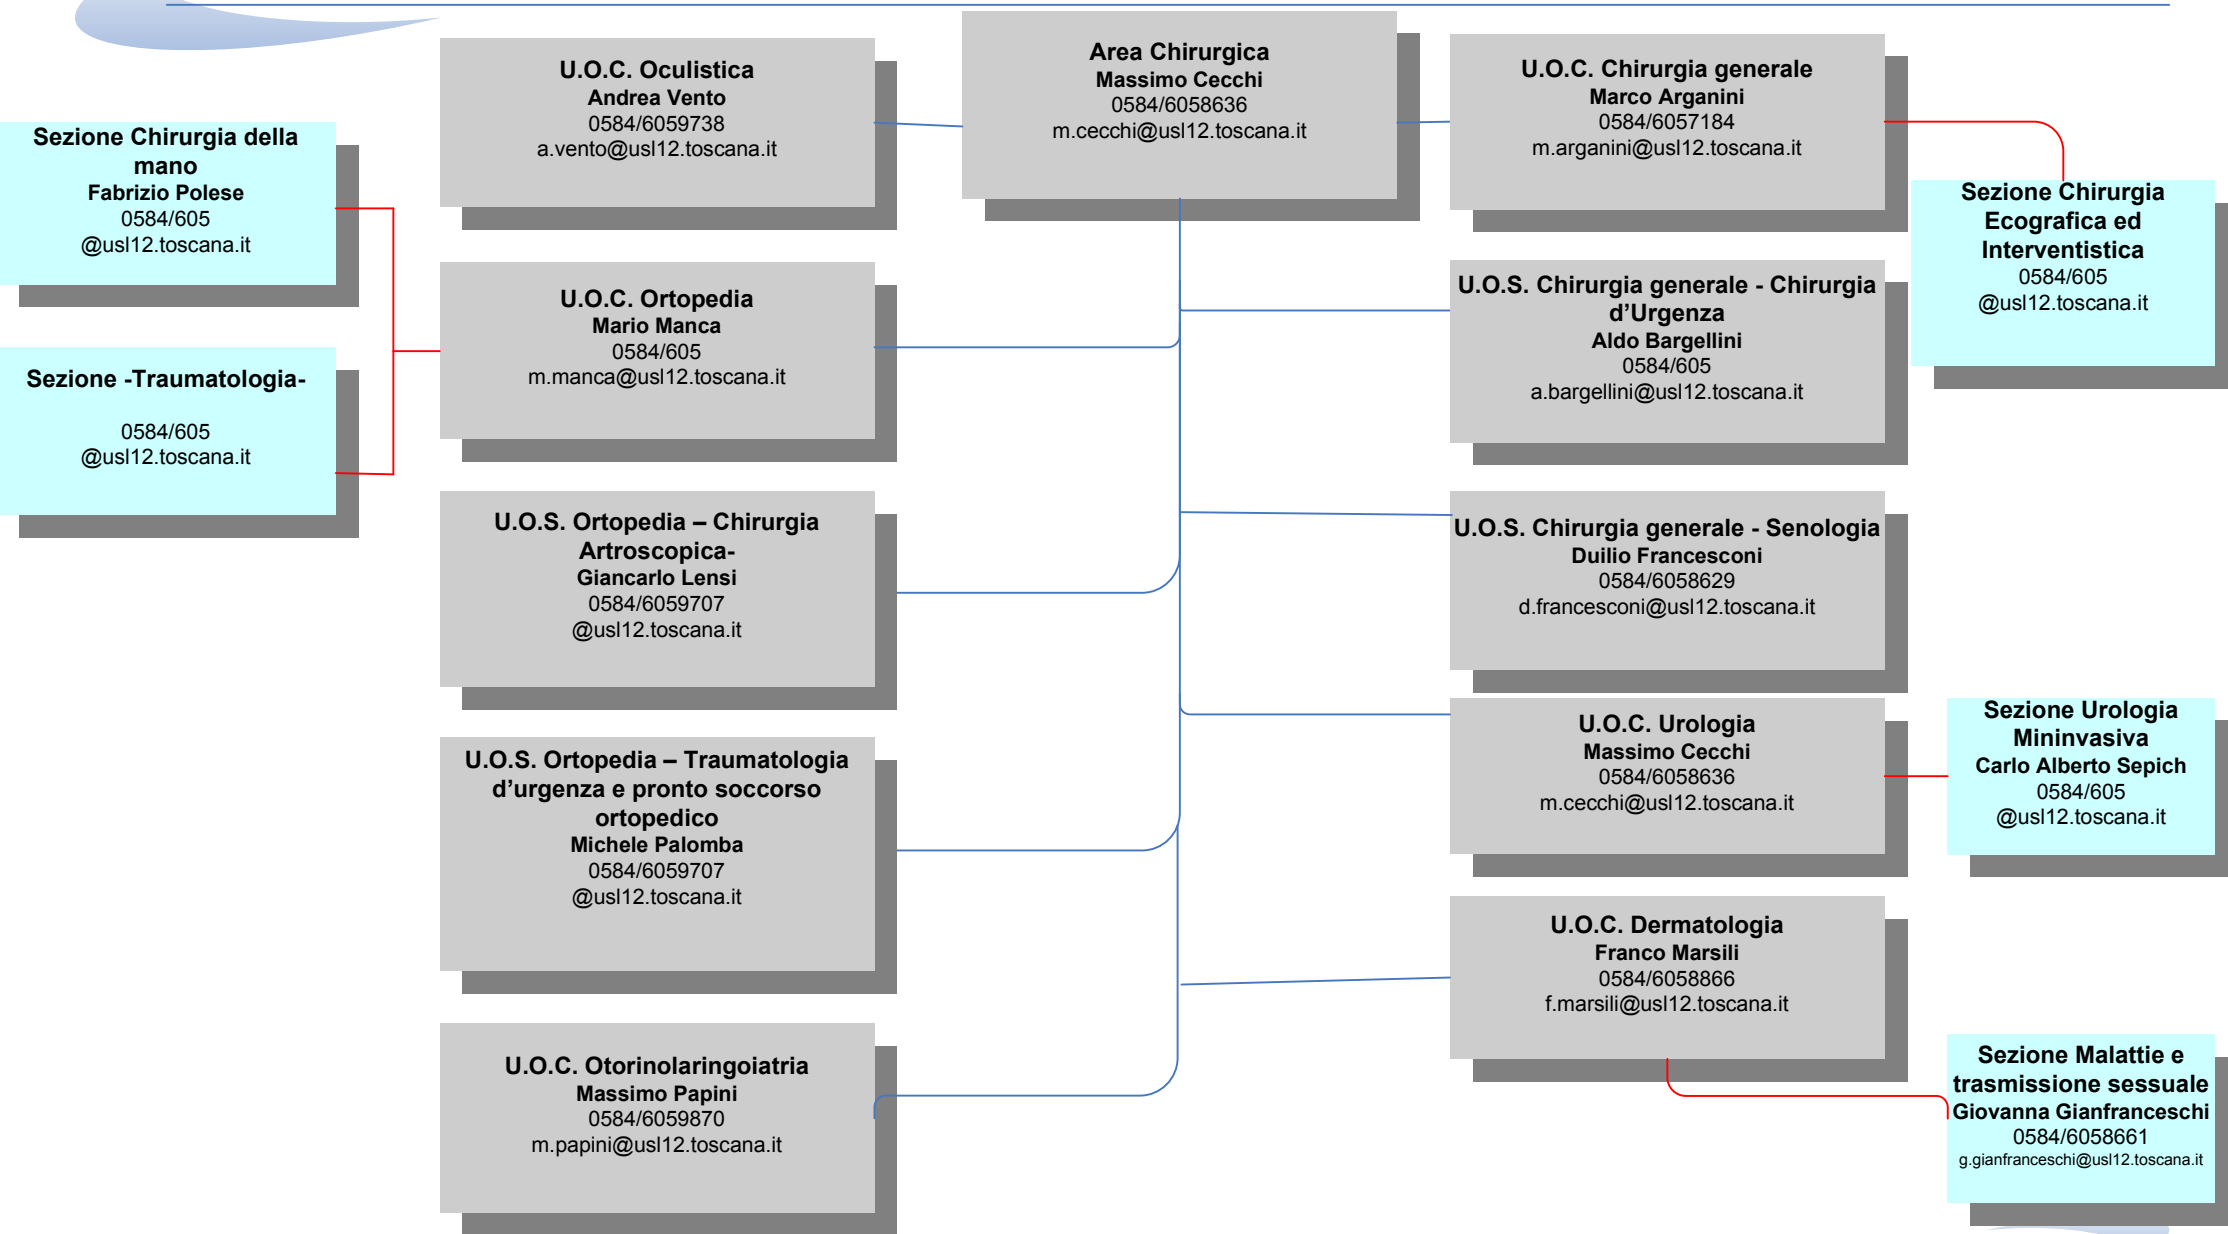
Area Chirurgica
Massimo Cecchi
0584/6058636
m.cecchi@usl12.toscana.it

U.O.C. Oculistica
Andrea Vento
0584/6059738
a.vento@usl12.toscana.it

U.O.C. Chirurgia generale
Marco Arganini
0584/6057184
m.arganini@usl12.toscana.it

Sezione Chirurgia della mano
Fabrizio Polese
0584/605
@usl12.toscana.it

Sezione Chirurgia Ecografica ed Interventistica
0584/605
@usl12.toscana.it

U.O.C. Ortopedia
Mario Manca
0584/605
m.manca@usl12.toscana.it

U.O.S. Chirurgia generale - Chirurgia d'Urgenza
Aldo Bargellini
0584/605
a.bargellini@usl12.toscana.it

Sezione -Traumatologia-

0584/605
@usl12.toscana.it

U.O.S. Ortopedia – Chirurgia Artroscopica-
Giancarlo Lensi
0584/6059707
@usl12.toscana.it

U.O.S. Chirurgia generale - Senologia
Duilio Francesconi
0584/6058629
d.francesconi@usl12.toscana.it

U.O.C. Urologia
Massimo Cecchi
0584/6058636
m.cecchi@usl12.toscana.it

Sezione Urologia Mininvasiva
Carlo Alberto Sepich
0584/605
@usl12.toscana.it

U.O.S. Ortopedia – Traumatologia d'urgenza e pronto soccorso ortopedico
Michele Palomba
0584/6059707
@usl12.toscana.it

U.O.C. Dermatologia
Franco Marsili
0584/6058866
f.marsili@usl12.toscana.it

U.O.C. Otorinolaringoiatria
Massimo Papini
0584/6059870
m.papini@usl12.toscana.it

Sezione Malattie e trasmissione sessuale
Giovanna Gianfranceschi
0584/6058661
g.gianfranceschi@usl12.toscana.it